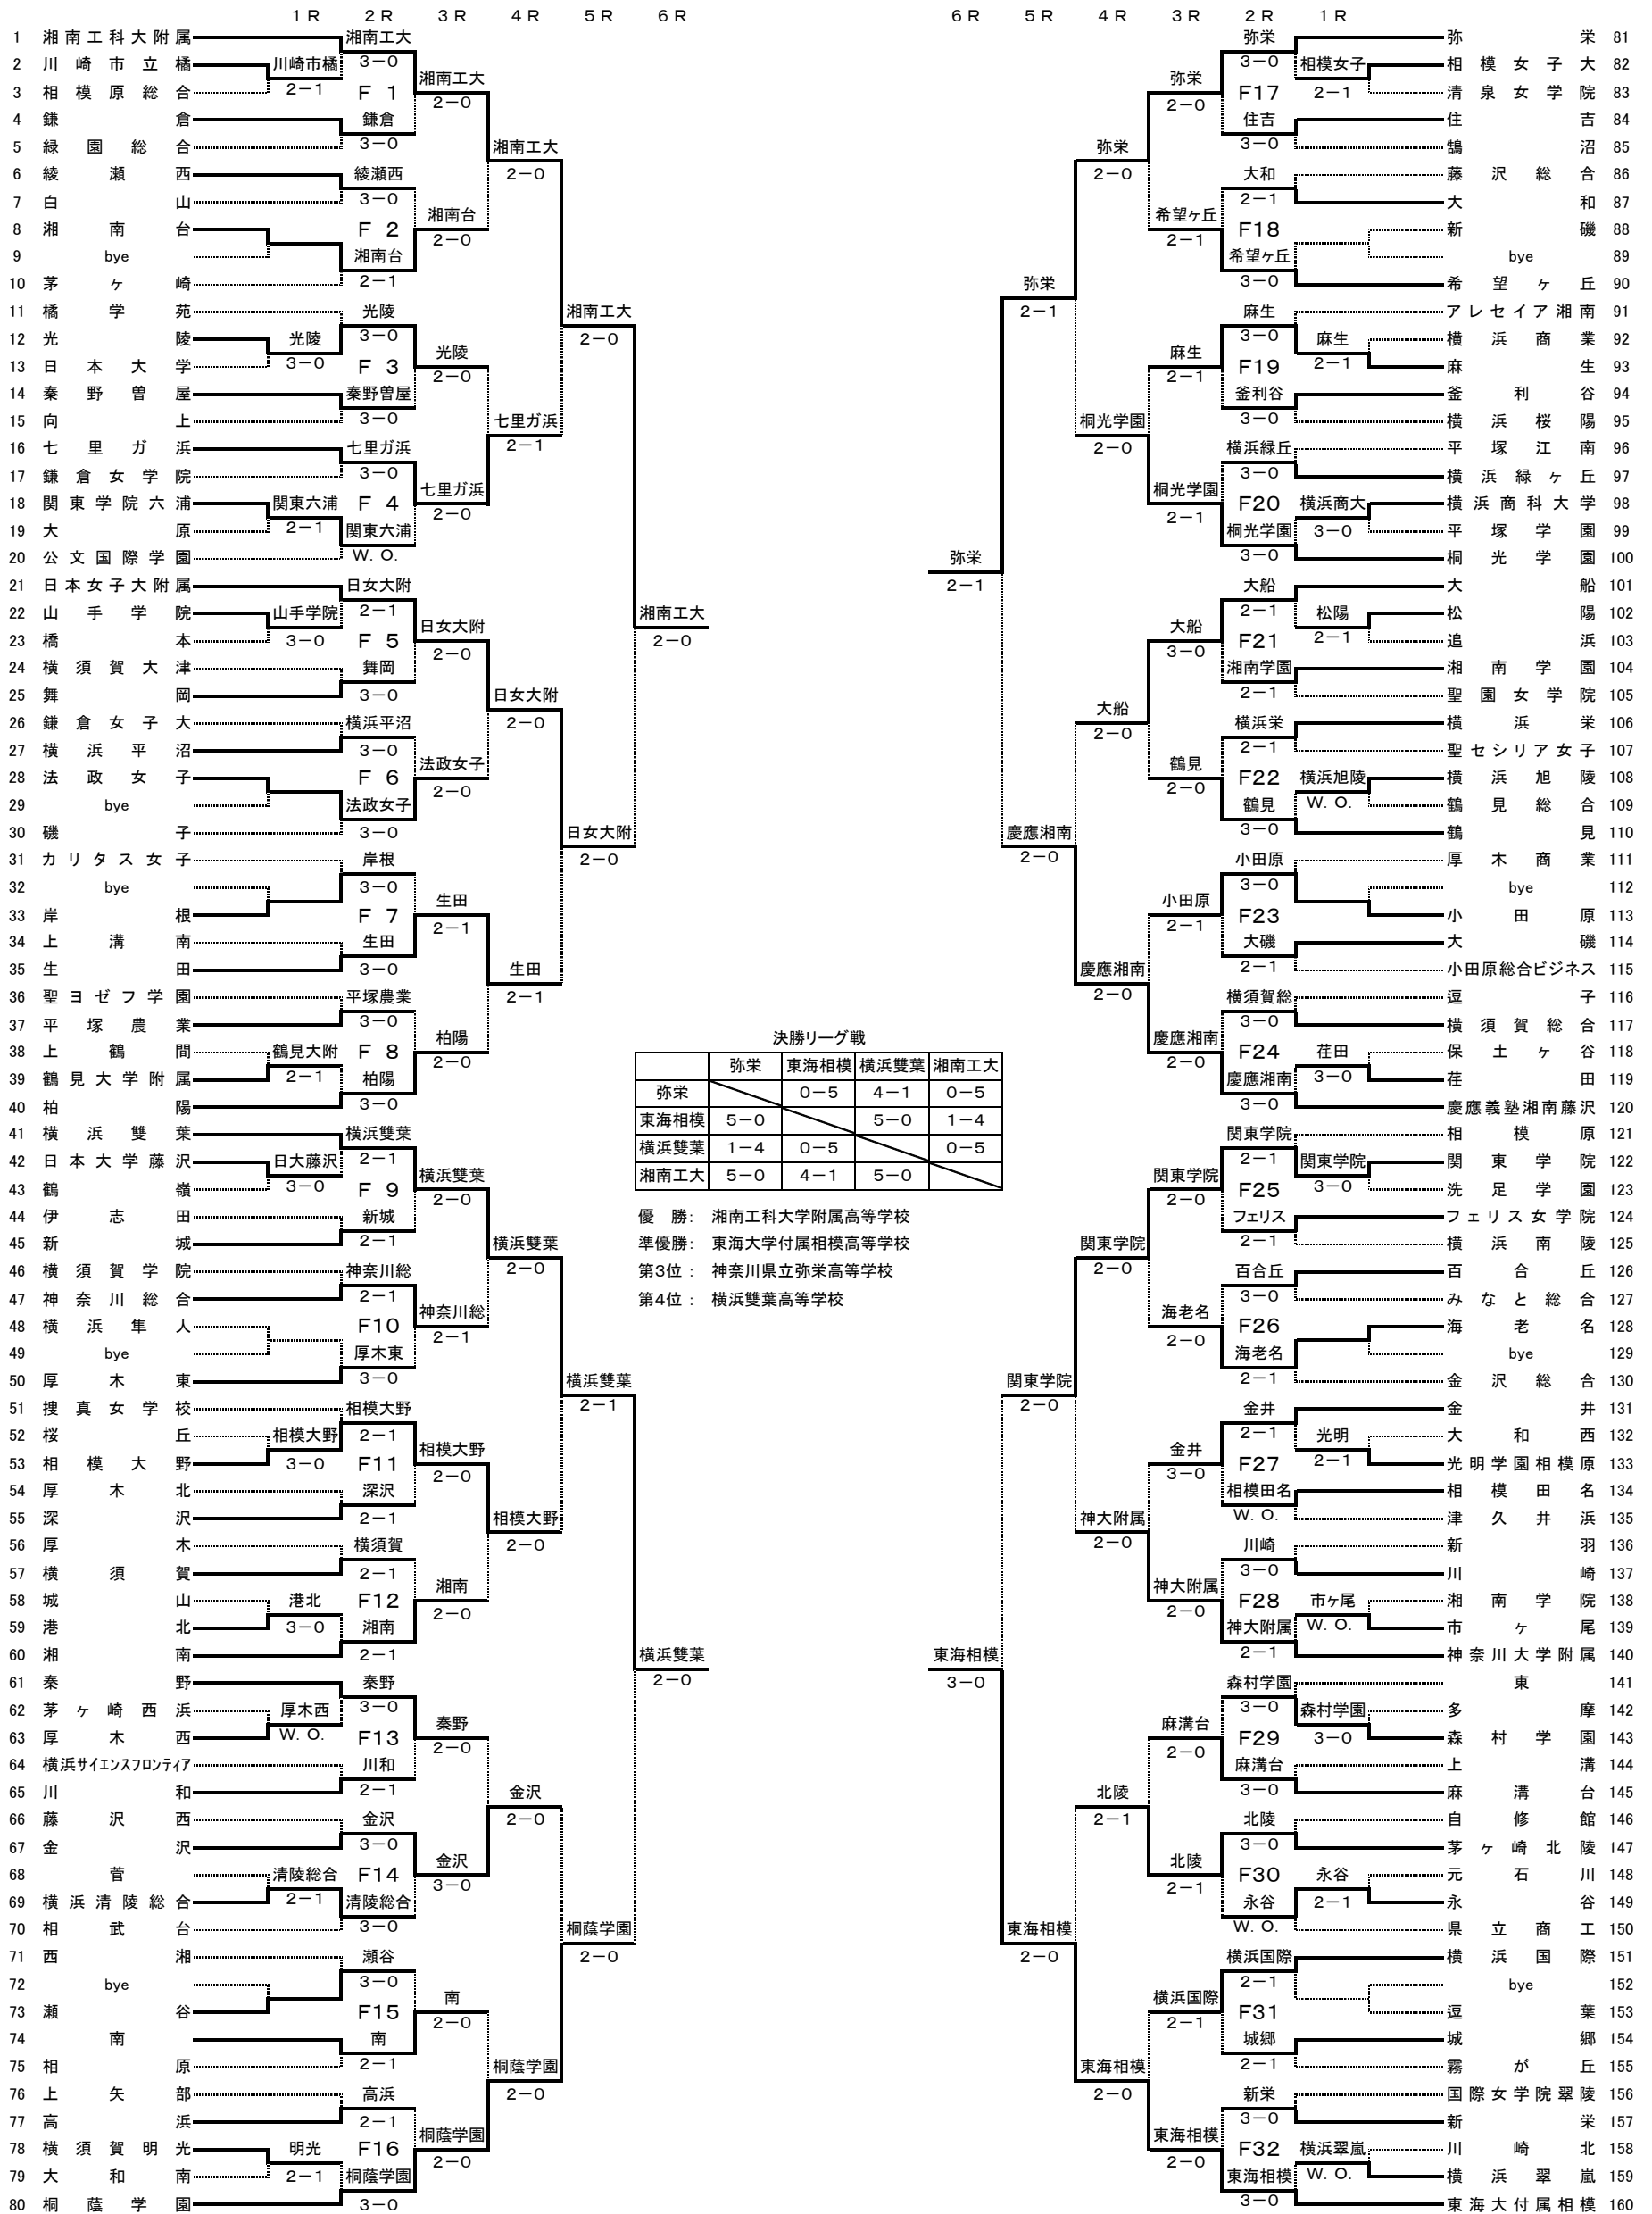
1R 2R 3R 4R 5R 6R

1 湘南工科大附属
2 川崎市立橘
3 相模原総合
4 鎌倉
5 緑園総合
6 綾瀬西
7 白山
8 湘南台
9 bye
10 茅ヶ崎
11 橘学苑
12 光陵
13 日本大学
14 秦野曽屋
15 向上
16 七里ガ浜
17 鎌倉女学院
18 関東学院六浦
19 大原
20 公文国際学園
21 日本女子大附属
22 山手学院
23 橋本
24 横須賀大津
25 舞岡
26 鎌倉女子大
27 横浜平沼
28 法政女子
29 bye
30 磯子
31 カリタス女子
32 bye
33 岸根
34 上溝南
35 生田
36 聖ヨゼフ学園
37 平塚農業
38 上鶴間
39 鶴見大学附属
40 柏陽
41 横浜雙葉
42 日本大学藤沢
43 鶴嶺
44 伊志田
45 新城
46 横須賀学院
47 神奈川総合
48 横浜隼人
49 bye
50 厚木東
51 捜真女学校
52 桜丘
53 相模大野
54 厚木北
55 深沢
56 厚木
57 横須賀
58 城山
59 港北
60 湘南
61 秦野
62 茅ヶ崎西浜
63 厚木西
64 横浜サイエンスフロンティア
65 川和
66 藤沢西
67 金沢
68 菅
69 横浜清陵総合
70 相武台
71 西湘
72 bye
73 瀬谷
74 南
75 相原
76 上矢部
77 高浜
78 横須賀明光
79 大和南
80 桐蔭学園

湘南工大 3−0 川崎市橘 2−1 F1 鎌倉 3−0
綾瀬西 3−0 F2 湘南台 2−1
光陵 3−0 光陵 3−0 F3 秦野曽屋 3−0
七里ガ浜 3−0 関東六浦 2−1 F4 関東六浦 W.O.
日女大附 2−1 山手学院 3−0 F5 舞岡 3−0
横浜平沼 3−0 F6 法政女子 3−0
岸根 3−0 F7 生田 3−0
平塚農業 3−0 鶴見大附 2−1 F8 柏陽 3−0
横浜雙葉 2−1 日大藤沢 3−0 F9 新城 2−1
神奈川総 2−1 F10 厚木東 3−0
相模大野 2−1 相模大野 3−0 F11 深沢 2−1
横須賀 2−1 港北 3−0 F12 湘南 2−1
秦野 3−0 厚木西 W.O. F13 川和 2−1
金沢 3−0 清陵総合 2−1 F14 清陵総合 3−0
瀬谷 3−0 F15 南 2−1
高浜 2−1 明光 2−1 F16 桐蔭学園 3−0

湘南工大 2−0 湘南台 2−0 光陵 2−0 七里ガ浜 2−0 日女大附 2−0 法政女子 2−0 生田 2−1 柏陽 2−0 横浜雙葉 2−0 神奈川総 2−1 相模大野 2−0 湘南 2−0 秦野 2−0 金沢 3−0 南 2−0 桐蔭学園 2−0
湘南工大 2−0 七里ガ浜 2−1 日女大附 2−0 生田 2−1 横浜雙葉 2−0 相模大野 2−0 金沢 2−0 桐蔭学園 2−0
湘南工大 2−0 日女大附 2−0 横浜雙葉 2−1 桐蔭学園 2−0
湘南工大 2−0 横浜雙葉 2−0

6R 5R 4R 3R 2R 1R

弥栄 81
相模女子大 82
清泉女学院 83
住吉 84
鵠沼 85
藤沢総合 86
大和 87
新磯 88
bye 89
希望ヶ丘 90
アレセイア湘南 91
横浜商業 92
麻生 93
釜利谷 94
横浜桜陽 95
平塚江南 96
横浜緑ヶ丘 97
横浜商科大学 98
平塚学園 99
桐光学園 100
大船 101
松陽 102
追浜 103
湘南学園 104
聖園女学院 105
横浜栄 106
聖セシリア女子 107
横浜旭陵 108
鶴見総合 109
鶴見 110
厚木商業 111
bye 112
小田原 113
大磯 114
小田原総合ビジネス 115
逗子 116
横須賀総合 117
保土ヶ谷 118
荏田 119
慶應義塾湘南藤沢 120
相模原 121
関東学院 122
洗足学園 123
フェリス女学院 124
横浜南陵 125
百合丘 126
みなと総合 127
海老名 128
bye 129
金沢総合 130
金井 131
大和西 132
光明学園相模原 133
相模田名 134
津久井浜 135
新羽 136
川崎 137
湘南学院 138
市ヶ尾 139
神奈川大学附属 140
東 141
多摩 142
森村学園 143
上溝 144
麻溝台 145
自修館 146
茅ヶ崎北陵 147
元石川 148
永谷 149
県立商工 150
横浜国際 151
bye 152
逗葉 153
城郷 154
霧が丘 155
国際女学院翠陵 156
新栄 157
川崎北 158
横浜翠嵐 159
東海大付属相模 160

弥栄 3−0 相模女子 2−1 F17 住吉 3−0
大和 2−1 F18 希望ヶ丘 3−0
麻生 3−0 麻生 2−1 F19 釜利谷 3−0
横浜緑丘 3−0 横浜商大 3−0 F20 桐光学園 3−0
大船 2−1 松陽 2−1 F21 湘南学園 2−1
横浜栄 2−1 横浜旭陵 W.O. F22 鶴見 3−0
小田原 3−0 F23 大磯 2−1
横須賀総 3−0 荏田 3−0 F24 慶應湘南 3−0
関東学院 2−1 関東学院 3−0 F25 フェリス 2−1
百合丘 3−0 F26 海老名 2−1
金井 2−1 光明 2−1 F27 相模田名 W.O.
川崎 3−0 市ヶ尾 W.O. F28 神大附属 2−1
森村学園 3−0 森村学園 3−0 F29 麻溝台 3−0
北陵 3−0 永谷 2−1 F30 永谷 W.O.
横浜国際 2−1 F31 城郷 2−1
新栄 3−0 横浜翠嵐 W.O. F32 東海相模 3−0

弥栄 2−0 希望ヶ丘 2−1 麻生 2−1 桐光学園 2−1 大船 3−0 鶴見 2−0 小田原 2−1 慶應湘南 2−0 関東学院 2−0 海老名 2−0 金井 3−0 神大附属 2−0 麻溝台 2−0 北陵 2−1 横浜国際 2−1 東海相模 2−0
弥栄 2−0 桐光学園 2−0 大船 2−0 慶應湘南 2−0 関東学院 2−0 神大附属 2−0 北陵 2−1 東海相模 2−0
弥栄 2−1 慶應湘南 2−0 関東学院 2−0 東海相模 2−0
弥栄 2−1 東海相模 3−0

決勝リーグ戦

| | 弥栄 | 東海相模 | 横浜雙葉 | 湘南工大 |
|---|---|---|---|---|
| 弥栄 | | 0−5 | 4−1 | 0−5 |
| 東海相模 | 5−0 | | 5−0 | 1−4 |
| 横浜雙葉 | 1−4 | 0−5 | | 0−5 |
| 湘南工大 | 5−0 | 4−1 | 5−0 | |

優　勝： 湘南工科大学附属高等学校
準優勝： 東海大学付属相模高等学校
第3位： 神奈川県立弥栄高等学校
第4位： 横浜雙葉高等学校